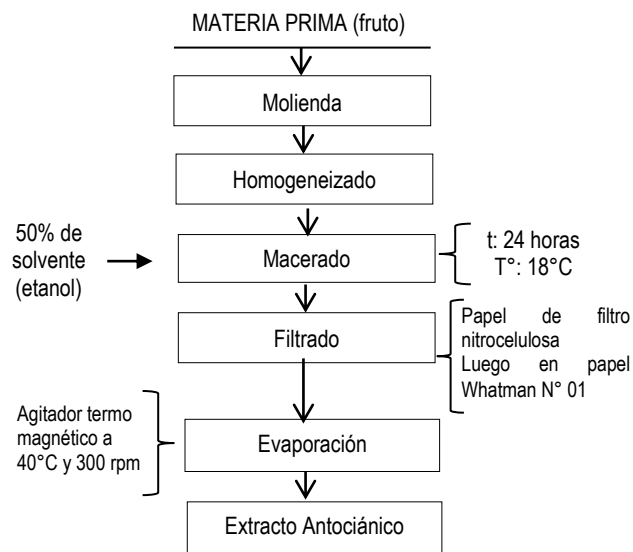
MATERIA PRIMA (fruto)

Molienda

Homogeneizado

50% de solvente (etanol)

Macerado

t: 24 horas
T°: 18°C

Filtrado

Papel de filtro nitrocelulosa
Luego en papel Whatman N° 01

Agitador termo magnético a 40°C y 300 rpm

Evaporación

Extracto Antociánico